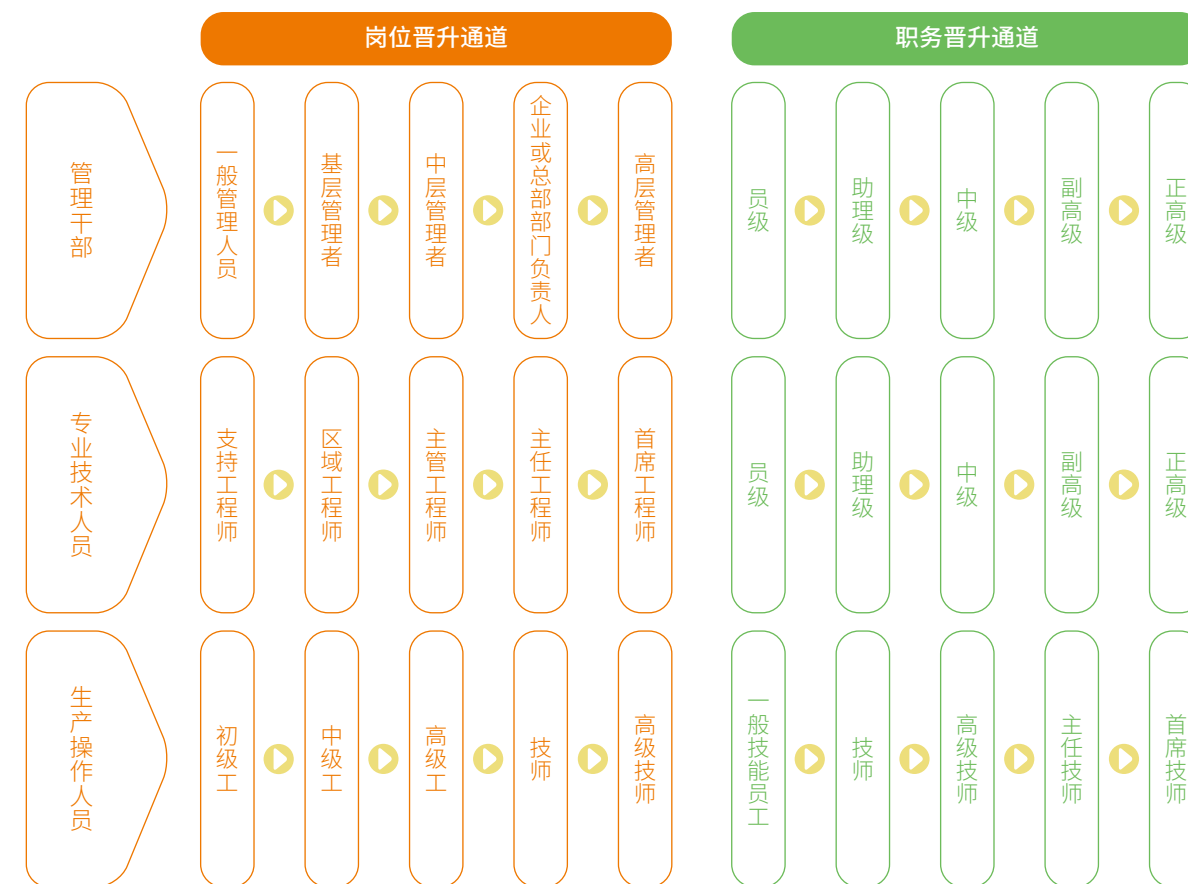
岗位晋升通道

职务晋升通道

管理干部

一般管理人员

基层管理者

中层管理者

企业或总部部门负责人

高层管理者

员级

助理级

中级

副高级

正高级

专业技术人员

支持工程师

区域工程师

主管工程师

主任工程师

首席工程师

员级

助理级

中级

副高级

正高级

生产操作人员

初级工

中级工

高级工

技师

高级技师

一般技能员工

技师

高级技师

主任技师

首席技师